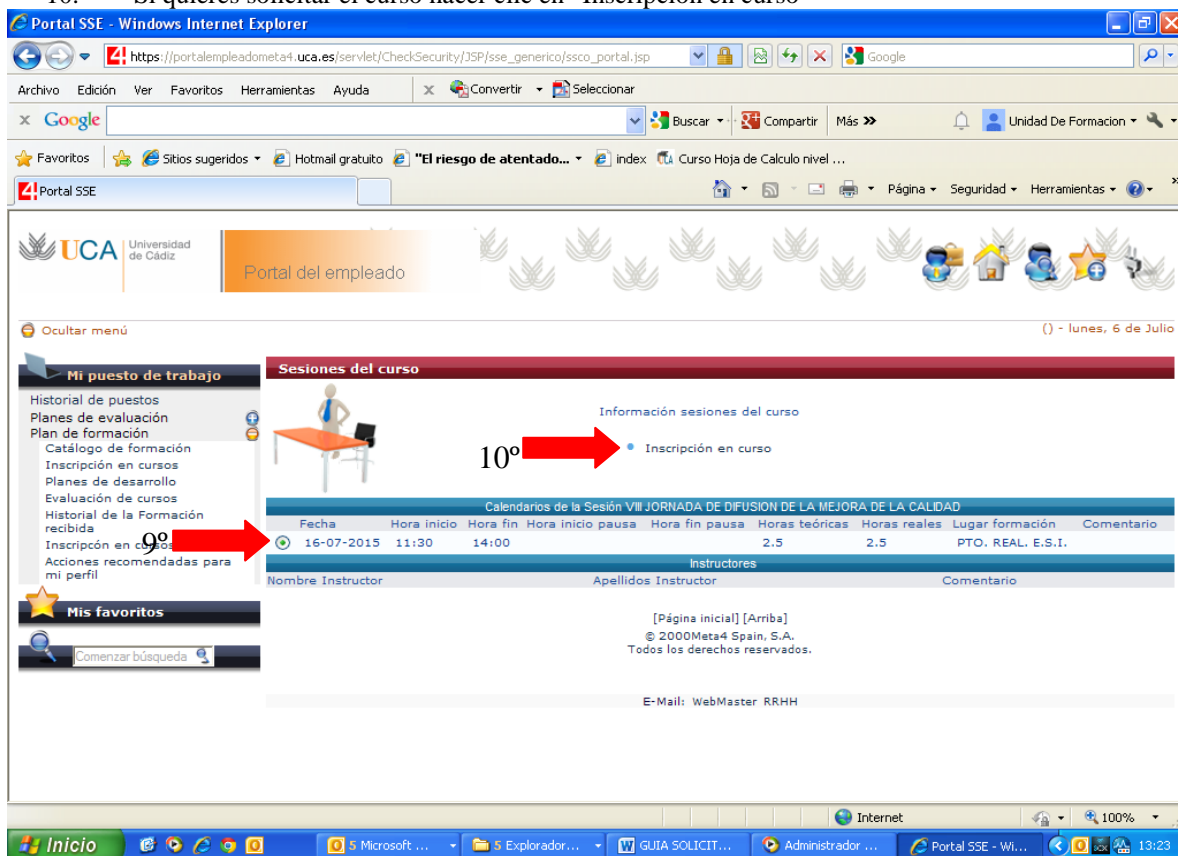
Portal SSE - Windows Internet Explorer

https://portalempleadometa4.uca.es/servlet/CheckSecurity/JSP/sse_generico/ssco_portal.jsp

Google

Archivo Edición Ver Favoritos Herramientas Ayuda

Convertir Seleccionar

Google

Buscar Compartir Más »

Unidad De Formacion

Favoritos Sitios sugeridos Hotmail gratuito "El riesgo de atentado... index Curso Hoja de Calculo nivel ...

Portal SSE

Página Seguridad Herramientas

UCA Universidad de Cádiz

Portal del empleado

Ocultar menú

() - lunes, 6 de Julio

Mi puesto de trabajo

Historial de puestos
Planes de evaluación
Plan de formación
Catálogo de formación
Inscripción en cursos
Planes de desarrollo
Evaluación de cursos
Historial de la Formación recibida
Inscripcón en cursos
Acciones recomendadas para mi perfil

Mis favoritos

Comenzar búsqueda

Sesiones del curso

Información sesiones del curso

10º

Inscripción en curso

Calendarios de la Sesión VIII JORNADA DE DIFUSION DE LA MEJORA DE LA CALIDAD

| Fecha | Hora inicio | Hora fin | Hora inicio pausa | Hora fin pausa | Horas teóricas | Horas reales | Lugar formación | Comentario |
|---|---|---|---|---|---|---|---|---|
| 16-07-2015 | 11:30 | 14:00 | | | 2.5 | 2.5 | PTO. REAL. E.S.I. | |

9º

Instructores

| Nombre Instructor | Apellidos Instructor | Comentario |
|---|---|---|

[Página inicial] [Arriba]
© 2000Meta4 Spain, S.A.
Todos los derechos reservados.

E-Mail: WebMaster RRHH

Internet

100%

Inicio

5 Microsoft ...

5 Explorador...

GUIA SOLICIT...

Administrador ...

Portal SSE - Wi...

13:23